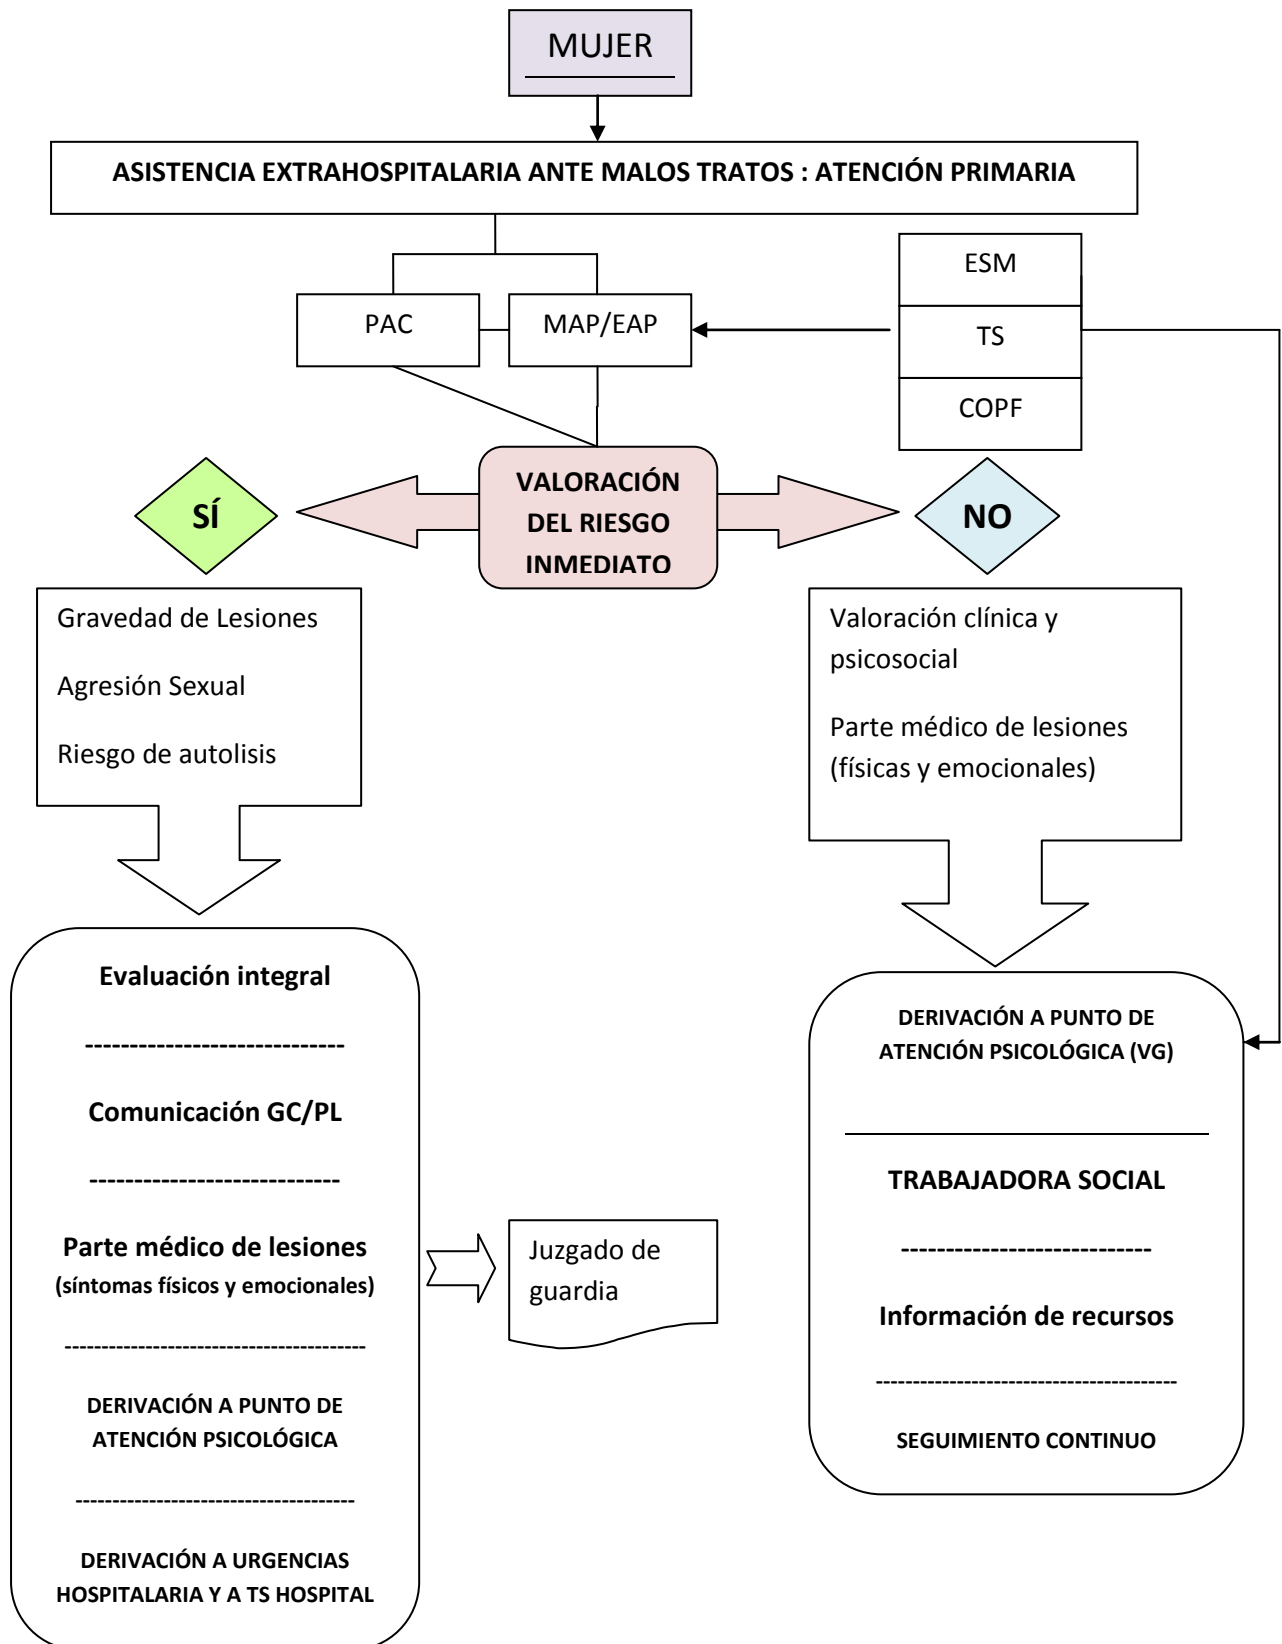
MUJER

ASISTENCIA EXTRAHOSPITALARIA ANTE MALOS TRATOS : ATENCIÓN PRIMARIA

PAC

MAP/EAP

ESM

TS

COPF

SÍ

VALORACIÓN DEL RIESGO INMEDIATO

NO

Gravedad de Lesiones

Agresión Sexual

Riesgo de autolisis

Valoración clínica y psicosocial

Parte médico de lesiones (físicas y emocionales)

Evaluación integral

-----------------------------

Comunicación GC/PL

----------------------------

Parte médico de lesiones
(síntomas físicos y emocionales)

----------------------------------------

DERIVACIÓN A PUNTO DE ATENCIÓN PSICOLÓGICA

-------------------------------------

DERIVACIÓN A URGENCIAS HOSPITALARIA Y A TS HOSPITAL

Juzgado de guardia

DERIVACIÓN A PUNTO DE ATENCIÓN PSICOLÓGICA (VG)

TRABAJADORA SOCIAL

----------------------------

Información de recursos

----------------------------------------

SEGUIMIENTO CONTINUO